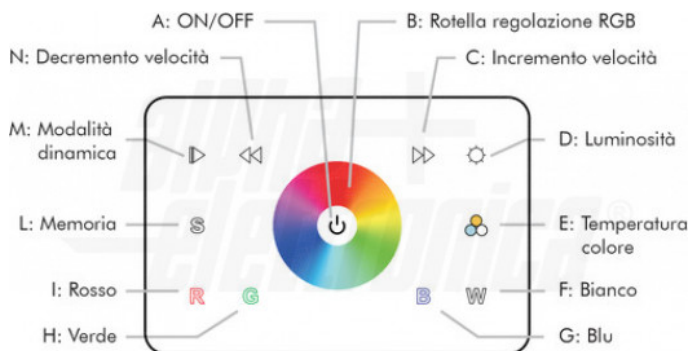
A: ON/OFF

B: Rotella regolazione RGB

N: Decremento velocità

C: Incremento velocità

M: Modalità dinamica

D: Luminosità

L: Memoria

S

E: Temperatura colore

I: Rosso

R

G

B

W

F: Bianco

H: Verde

G: Blu